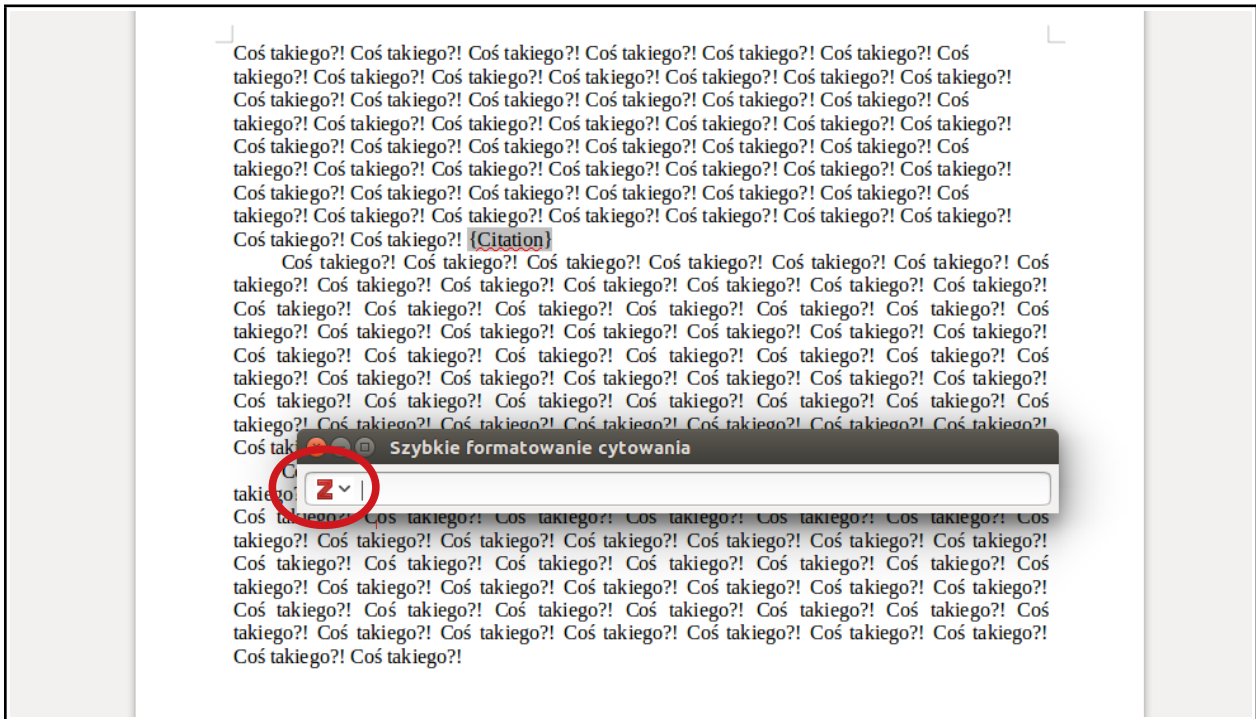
Coś takiego?! Coś takiego?! Coś takiego?! Coś takiego?! Coś takiego?! Coś takiego?! Coś takiego?! Coś takiego?! Coś takiego?! Coś takiego?! Coś takiego?! Coś takiego?! Coś takiego?! Coś takiego?! Coś takiego?! Coś takiego?! Coś takiego?! Coś takiego?! Coś takiego?! Coś takiego?! Coś takiego?! Coś takiego?! Coś takiego?! Coś takiego?! Coś takiego?! Coś takiego?! Coś takiego?! Coś takiego?! Coś takiego?! Coś takiego?! Coś takiego?! Coś takiego?! Coś takiego?! Coś takiego?! Coś takiego?! Coś takiego?! Coś takiego?! Coś takiego?! Coś takiego?! Coś takiego?! Coś takiego?! Coś takiego?! Coś takiego?! Coś takiego?! Coś takiego?! Coś takiego?! Coś takiego?! Coś takiego?! Coś takiego?! Coś takiego?! Coś takiego?! Coś takiego?! Coś takiego?! Coś takiego?! Coś takiego?! {Citation}

Coś takiego?! Coś takiego?! Coś takiego?! Coś takiego?! Coś takiego?! Coś takiego?! Coś takiego?! Coś takiego?! Coś takiego?! Coś takiego?! Coś takiego?! Coś takiego?! Coś takiego?! Coś takiego?! Coś takiego?! Coś takiego?! Coś takiego?! Coś takiego?! Coś takiego?! Coś takiego?! Coś takiego?! Coś takiego?! Coś takiego?! Coś takiego?! Coś takiego?! Coś takiego?! Coś takiego?! Coś takiego?! Coś takiego?! Coś takiego?! Coś takiego?! Coś takiego?! Coś takiego?! Coś takiego?! Coś takiego?! Coś takiego?! Coś takiego?! Coś takiego?! Coś takiego?! Coś takiego?! Coś takiego?! Coś takiego?! Coś takiego?! Coś takiego?! Coś takiego?! Coś takiego?! Coś takiego?! Coś takiego?! Coś takiego?! Coś takiego?! Coś takiego?! Coś takiego?! Coś takiego?! Coś takiego?! Coś takiego?! Coś takiego?! Coś takiego?! Coś takiego?! Coś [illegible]

Szybkie formatowanie cytowania

Z

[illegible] takiego?! Coś takiego?! Coś takiego?! Coś takiego?! Coś takiego?! Coś takiego?! Coś takiego?! Coś takiego?! Coś takiego?! Coś takiego?! Coś takiego?! Coś takiego?! Coś takiego?! Coś takiego?! Coś takiego?! Coś takiego?! Coś takiego?! Coś takiego?! Coś takiego?! Coś takiego?! Coś takiego?! Coś takiego?! Coś takiego?! Coś takiego?! Coś takiego?! Coś takiego?! Coś takiego?! Coś takiego?! Coś takiego?! Coś takiego?! Coś takiego?! Coś takiego?! Coś takiego?! Coś takiego?! Coś takiego?! Coś takiego?! Coś takiego?! Coś takiego?! Coś takiego?! Coś takiego?! Coś takiego?! Coś takiego?! Coś takiego?! Coś takiego?! Coś takiego?!